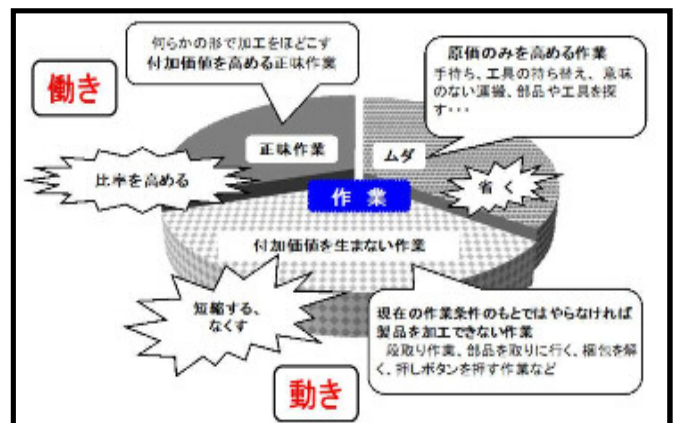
何らかの形で加工をほどこす
付加価値を高める正味作業

働き

原価のみを高める作業
手待ち、工具の持ち替え、意味のない運搬、部品や工具を探す・・・

正味作業

ムダ

比率を高める

省く

作業

付加価値を生まない作業

短縮する、なくす

現在の作業条件のもとではやらなければ製品を加工できない作業
段取り作業、部品を取りに行く、梱包を解く、押しボタンを押す作業など

動き